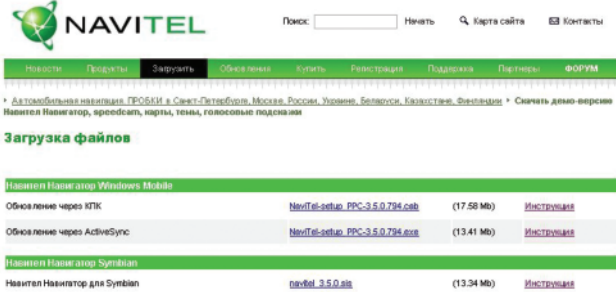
NAVITEL

Поиск: Начать Карта сайта Контакты

Новости Продукты Загрузить Обновления Купить Регистрация Поддержка Партнеры ФОРУМ

› Автомобильная навигация, ПРОБКИ в Санкт-Петербурге, Москве, России, Украине, Беларуси, Казахстане, Финляндии › Скачать демо-версию Навител Навигатор, speedcam, карты, темы, голосовые подсказки

Загрузка файлов

Навител Навигатор Windows Mobile

| | | | |
|---|---|---|---|
| Обновление через КПК | NaviTel-setup_PPC-3.5.0.794.cab | (17.58 Mb) | Инструкция |
| Обновление через ActiveSync | NaviTel-setup_PPC-3.5.0.794.exe | (13.41 Mb) | Инструкция |

Навител Навигатор Symbian

| | | | |
|---|---|---|---|
| Навител Навигатор для Symbian | navitel_3.5.0.sis | (13.34 Mb) | Инструкция |